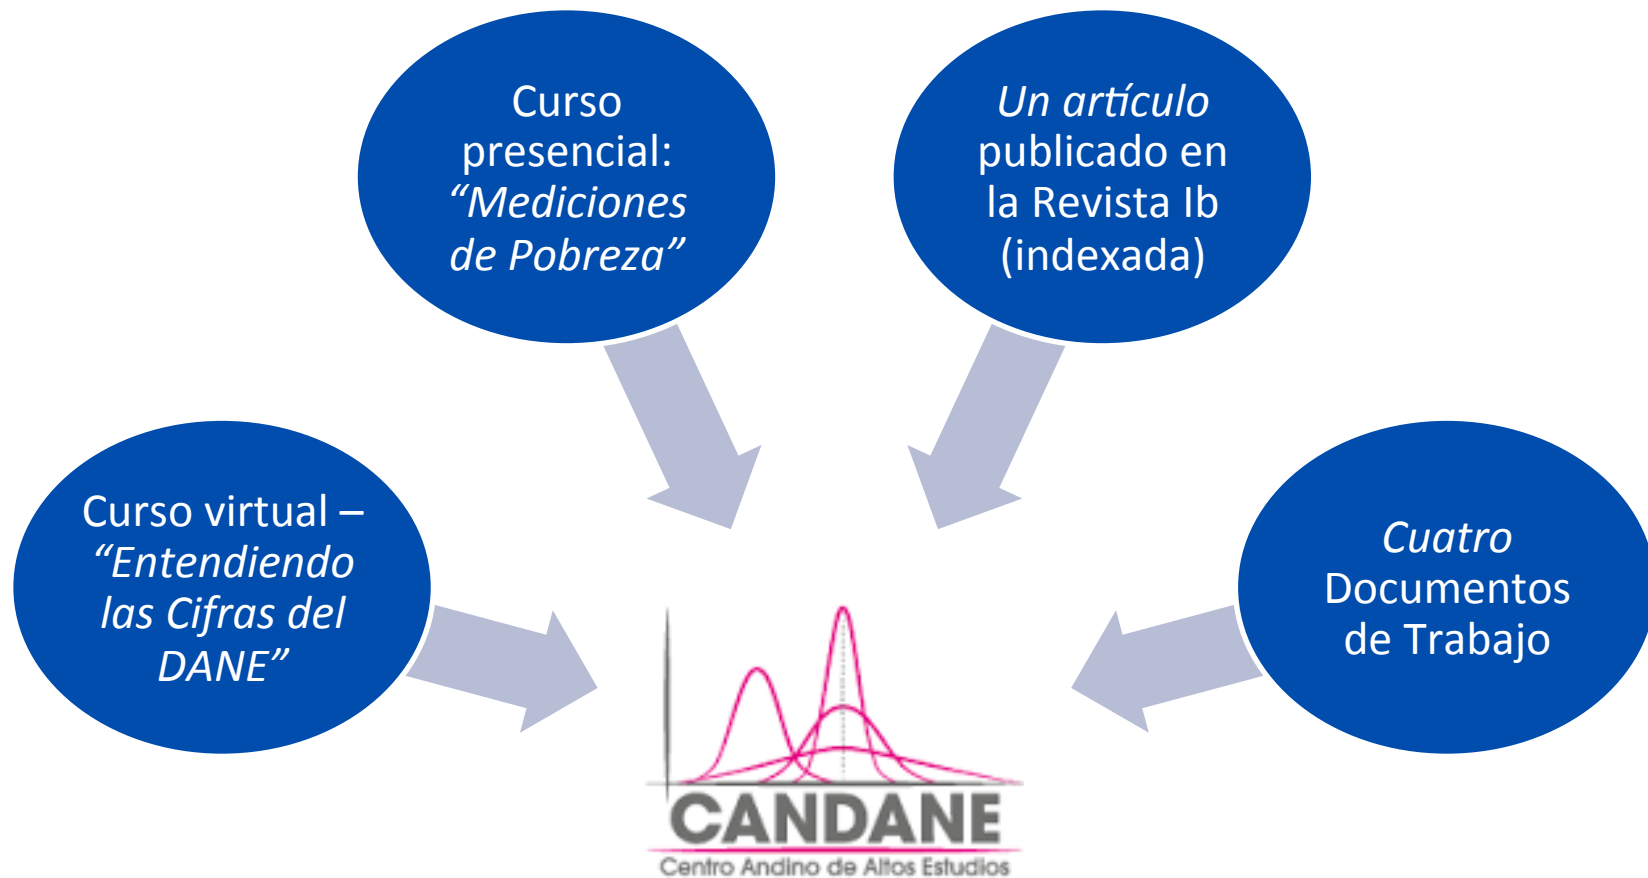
Curso presencial: “Mediciones de Pobreza”

Un artículo publicado en la Revista Ib (indexada)

Curso virtual – “Entendiendo las Cifras del DANE”

Cuatro Documentos de Trabajo

CANDANE
Centro Andino de Altos Estudios